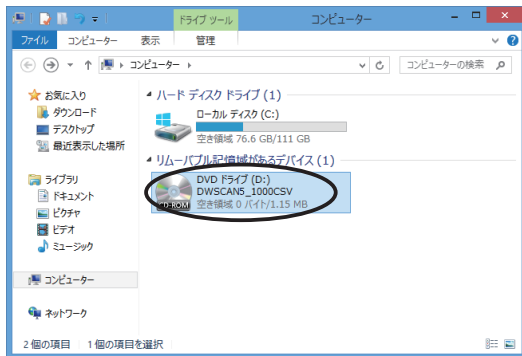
ドライブ ツール
コンピューター
ファイル
コンピューター
表示
管理
コンピューター
コンピューターの検索
お気に入り
ダウンロード
デスクトップ
最近表示した場所
ライブラリ
ドキュメント
ピクチャ
ビデオ
ミュージック
コンピューター
ネットワーク
ハード ディスク ドライブ (1)
ローカル ディスク (C:)
空き領域 76.6 GB/111 GB
リムーバブル記憶域があるデバイス (1)
DVD ドライブ (D:)
DWSCAN5_1000CSV
空き領域 0 バイト/1.15 MB
CD-ROM
2 個の項目　1 個の項目を選択